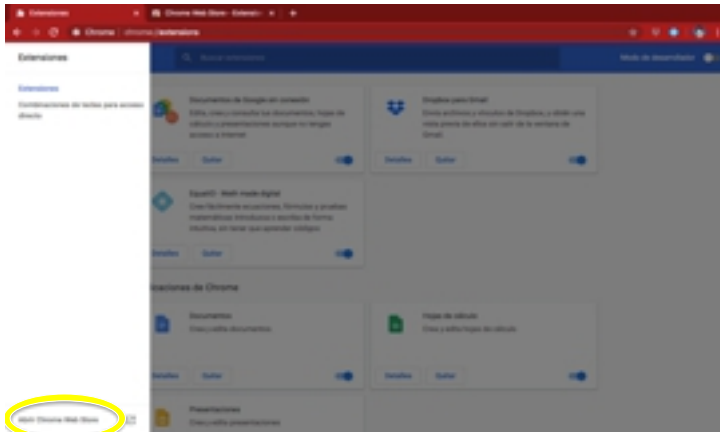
Extensiones
Chrome Web Store - Extensiones
Chrome | chrome://extensions

Extensiones

Extensiones

Combinaciones de teclas para acceso directo

Buscar extensiones

Modo de desarrollador

Documentos de Google sin conexión
Edita, crea y consulta tus documentos, hojas de cálculo y presentaciones aunque no tengas acceso a Internet.
Detalles
Quitar

Dropbox para Gmail
Envía archivos y vínculos de Dropbox, y añade una vista previa de ellos sin salir de la ventana de Gmail.
Detalles
Quitar

EquatIO - Math made digital
Crea fácilmente ecuaciones, fórmulas y pruebas matemáticas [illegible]
Detalles
Quitar

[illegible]aciones de Chrome

Documentos
Crea y edita documentos
Detalles
Quitar

Hojas de cálculo
Crea y edita hojas de cálculo
Detalles
Quitar

Presentaciones
Crea y edita presentaciones

Abrir Chrome Web Store